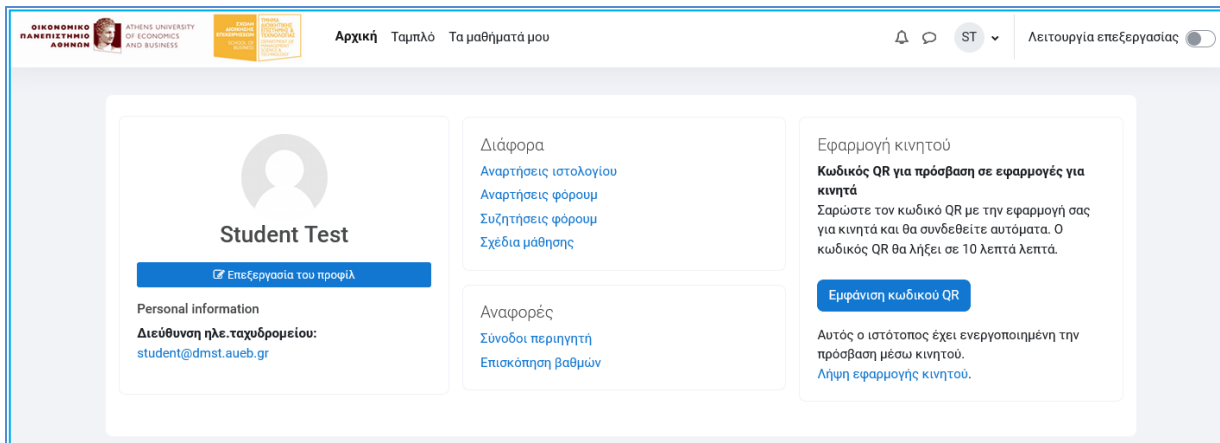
ΟΙΚΟΝΟΜΙΚΟ ΠΑΝΕΠΙΣΤΗΜΙΟ ΑΘΗΝΩΝ ATHENS UNIVERSITY OF ECONOMICS AND BUSINESS

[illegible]

Αρχική Ταμπλό Τα μαθήματά μου

ST

Λειτουργία επεξεργασίας

Student Test

Επεξεργασία του προφίλ

Personal information

Διεύθυνση ηλε.ταχυδρομείου:
student@dmst.aueb.gr

Διάφορα

Αναρτήσεις ιστολογίου
Αναρτήσεις φόρουμ
Συζητήσεις φόρουμ
Σχέδια μάθησης

Αναφορές

Σύνοδοι περιηγητή
Επισκόπηση βαθμών

Εφαρμογή κινητού

Κωδικός QR για πρόσβαση σε εφαρμογές για κινητά
Σαρώστε τον κωδικό QR με την εφαρμογή σας για κινητά και θα συνδεθείτε αυτόματα. Ο κωδικός QR θα λήξει σε 10 λεπτά λεπτά.

Εμφάνιση κωδικού QR

Αυτός ο ιστότοπος έχει ενεργοποιημένη την πρόσβαση μέσω κινητού.
Λήψη εφαρμογής κινητού.